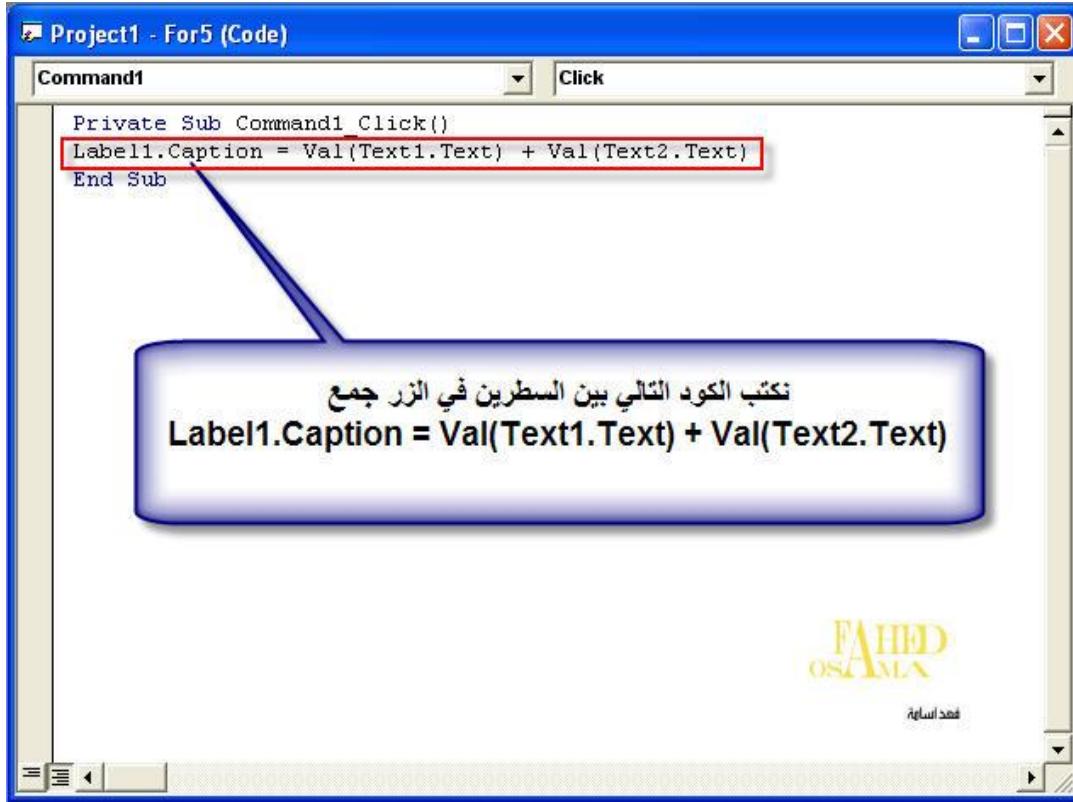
Project1 - For5 (Code)

Command1

Click

Private Sub Command1_Click()
Label1.Caption = Val(Text1.Text) + Val(Text2.Text)
End Sub

نكتب الكود التالي بين السطرين في الزر جمع
Label1.Caption = Val(Text1.Text) + Val(Text2.Text)

FAHED
OSAMA

فهد اسامة